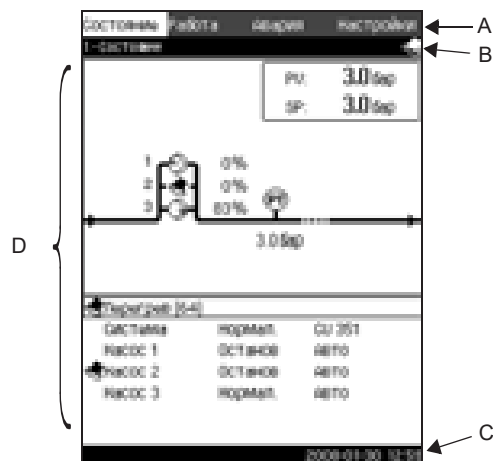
Состояние Работа Аварии Настройки
1 - Состояние
PV: 3.0 бар
SP: 3.0 бар
1 0%
2 0%
3 80%
3.0 бар
Перейти [5.4]
Система Нормал. CU 351
Насос 1 Останов Авто
Насос 2 Останов Авто
Насос 3 Нормал. Авто
2008-01-30 12:58
A
B
C
D